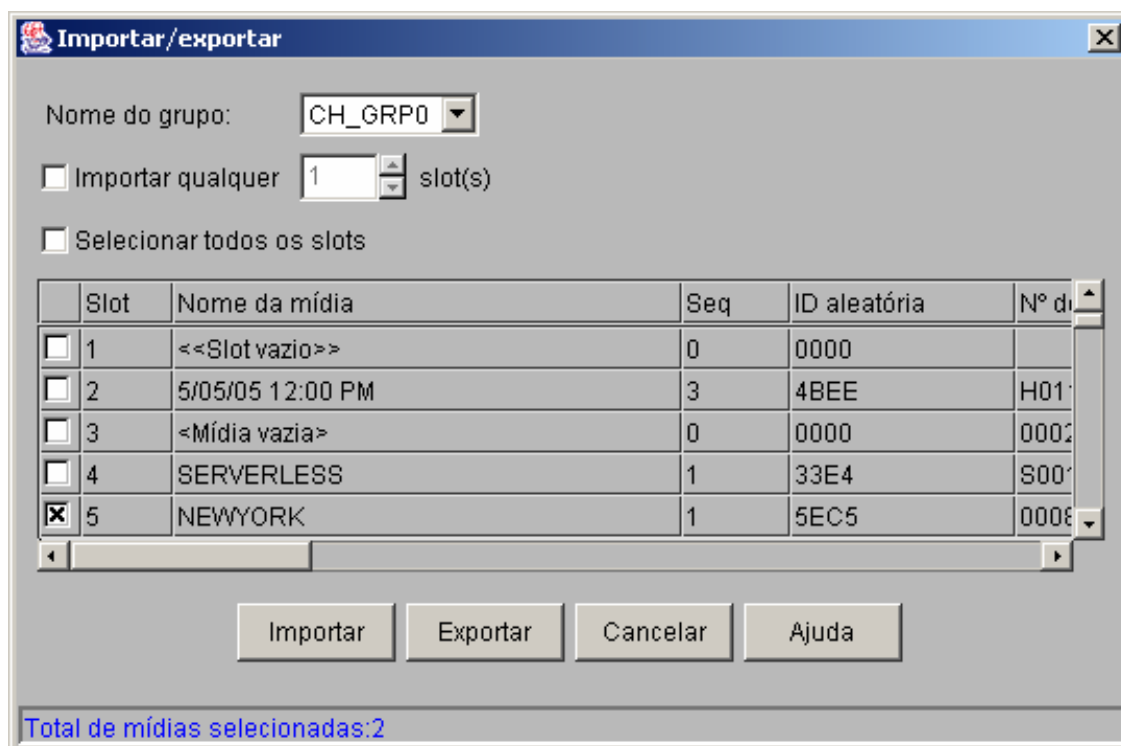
Importar/exportar

Nome do grupo: CH_GRP0

Importar qualquer 1 slot(s)

Selecionar todos os slots

| | Slot | Nome da mídia | Seq | ID aleatória | Nº d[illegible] |
|---|---|---|---|---|---|
| | 1 | <<Slot vazio>> | 0 | 0000 | |
| | 2 | 5/05/05 12:00 PM | 3 | 4BEE | H01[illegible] |
| | 3 | <Mídia vazia> | 0 | 0000 | 000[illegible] |
| | 4 | SERVERLESS | 1 | 33E4 | S00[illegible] |
| ☒ | 5 | NEWYORK | 1 | 5EC5 | 000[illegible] |

Importar Exportar Cancelar Ajuda

Total de mídias selecionadas:2